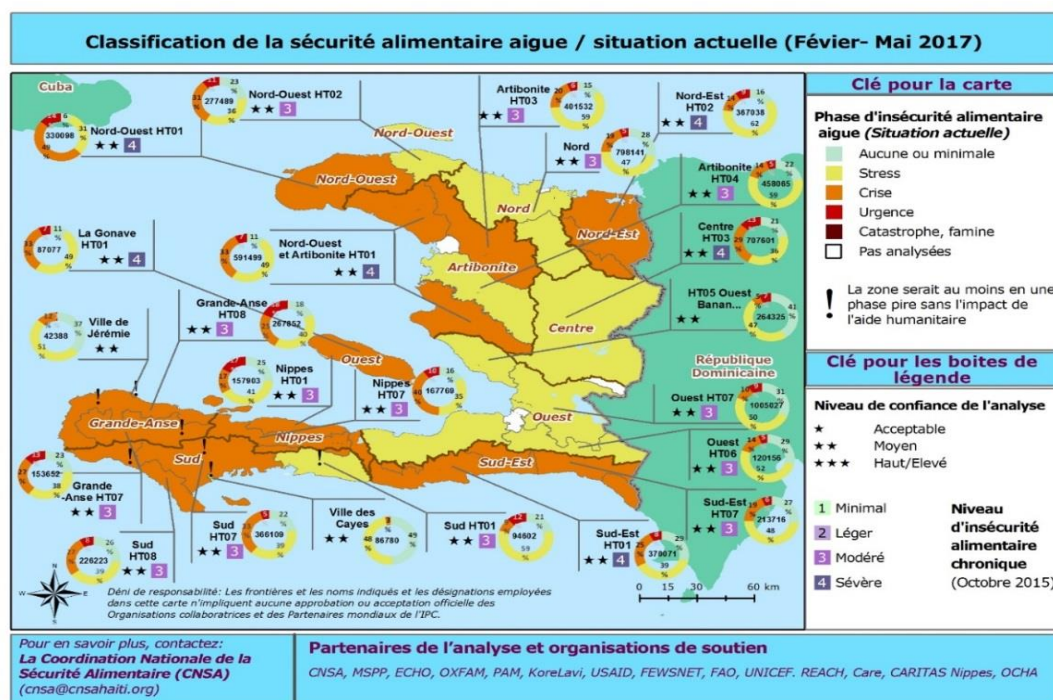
Classification de la sécurité alimentaire aigue / situation actuelle (Févier- Mai 2017)

Cuba

330098
Nord-Ouest HT01
★★ 4

277489
Nord-Ouest HT02
★★ 3

Artibonite HT03
401532
★★ 3

Nord-Est HT02
367038
★★ 4

Nord
798141
★★ 3

Artibonite HT04
458065
★★ 3

Centre HT03
707601
★★ 4

HT05 Ouest Banan...
264325
★★

La Gonave HT01
87077
★★ 4

591499
Nord-Ouest et Artibonite HT01
★★ 4

42388
Ville de Jérémie
★★

Grande-Anse HT08
267852
★★ 3

157903
Nippes HT01
★★ 3

Nippes HT07
167769
★★ 3

Ouest HT07
1065027
★★ 3

Ouest HT06
120156
★★ 3

153652
Grande -Anse HT07
★★ 3

226223
Sud HT08
★★ 3

Sud HT07
366109
★★ 3

Ville des Cayes
86780
★★

Sud HT01
94802
★★ 3

Sud-Est HT01
379071
★★ 4

Sud-Est HT07
213716
★★ 3

Nord-Ouest
Nord
Nord-Est
Artibonite
Centre
Ouest
Grande-Anse
Sud
Nippes
Sud-Est
République Dominicaine

Déni de responsabilité: Les frontières et les noms indiqués et les désignations employées dans cette carte n'impliquent aucune approbation ou acceptation officielle des Organisations collaboratrices et des Partenaires mondiaux de l'IPC.

0 15 30 60 km

Clé pour la carte
Phase d'insécurité alimentaire aigue (Situation actuelle)
Aucune ou minimale
Stress
Crise
Urgence
Catastrophe, famine
Pas analysées
! La zone serait au moins en une phase pire sans l'impact de l'aide humanitaire

Clé pour les boites de légende
Niveau de confiance de l'analyse
★ Acceptable
★★ Moyen
★★★ Haut/Elevé

1 Minimal
2 Léger
3 Modéré
4 Sévère
Niveau d'insécurité alimentaire chronique (Octobre 2015)

Pour en savoir plus, contactez:
La Coordination Nationale de la Sécurité Alimentaire (CNSA)
(cnsa@cnsahaiti.org)

Partenaires de l'analyse et organisations de soutien
CNSA, MSPP, ECHO, OXFAM, PAM, KoreLavi, USAID, FEWSNET, FAO, UNICEF. REACH, Care, CARITAS Nippes, OCHA